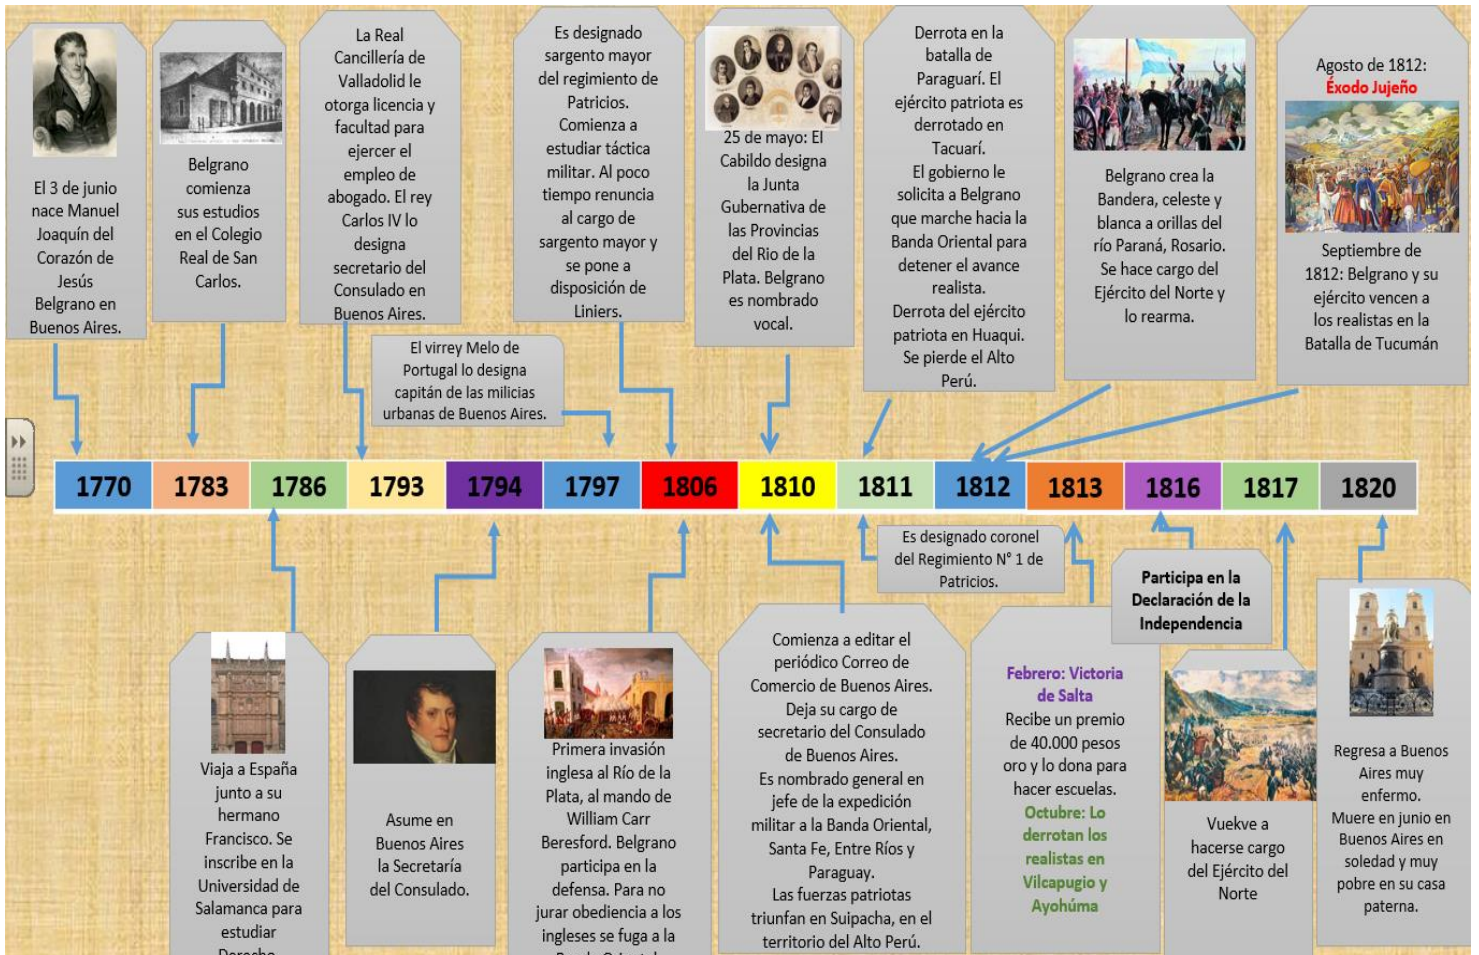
El 3 de junio nace Manuel Joaquín del Corazón de Jesús Belgrano en Buenos Aires.

Belgrano comienza sus estudios en el Colegio Real de San Carlos.

La Real Cancillería de Valladolid le otorga licencia y facultad para ejercer el empleo de abogado. El rey Carlos IV lo designa secretario del Consulado en Buenos Aires.

El virrey Melo de Portugal lo designa capitán de las milicias urbanas de Buenos Aires.

Es designado sargento mayor del regimiento de Patricios. Comienza a estudiar táctica militar. Al poco tiempo renuncia al cargo de sargento mayor y se pone a disposición de Liniers.

25 de mayo: El Cabildo designa la Junta Gubernativa de las Provincias del Rio de la Plata. Belgrano es nombrado vocal.

Derrota en la batalla de Paraguarí. El ejército patriota es derrotado en Tacuarí. El gobierno le solicita a Belgrano que marche hacia la Banda Oriental para detener el avance realista. Derrota del ejército patriota en Huaqui. Se pierde el Alto Perú.

Belgrano crea la Bandera, celeste y blanca a orillas del río Paraná, Rosario. Se hace cargo del Ejército del Norte y lo rearma.

Agosto de 1812: Éxodo Jujeño

Septiembre de 1812: Belgrano y su ejército vencen a los realistas en la Batalla de Tucumán

| 1770 | 1783 | 1786 | 1793 | 1794 | 1797 | 1806 | 1810 | 1811 | 1812 | 1813 | 1816 | 1817 | 1820 |
|---|---|---|---|---|---|---|---|---|---|---|---|---|---|

Es designado coronel del Regimiento N° 1 de Patricios.

Participa en la Declaración de la Independencia

Viaja a España junto a su hermano Francisco. Se inscribe en la Universidad de Salamanca para estudiar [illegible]

Asume en Buenos Aires la Secretaría del Consulado.

Primera invasión inglesa al Río de la Plata, al mando de William Carr Beresford. Belgrano participa en la defensa. Para no jurar obediencia a los ingleses se fuga a la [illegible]

Comienza a editar el periódico Correo de Comercio de Buenos Aires. Deja su cargo de secretario del Consulado de Buenos Aires. Es nombrado general en jefe de la expedición militar a la Banda Oriental, Santa Fe, Entre Ríos y Paraguay. Las fuerzas patriotas triunfan en Suipacha, en el territorio del Alto Perú.

Febrero: Victoria de Salta
Recibe un premio de 40.000 pesos oro y lo dona para hacer escuelas.
Octubre: Lo derrotan los realistas en Vilcapugio y Ayohúma

Vuekve a hacerse cargo del Ejército del Norte

Regresa a Buenos Aires muy enfermo. Muere en junio en Buenos Aires en soledad y muy pobre en su casa paterna.